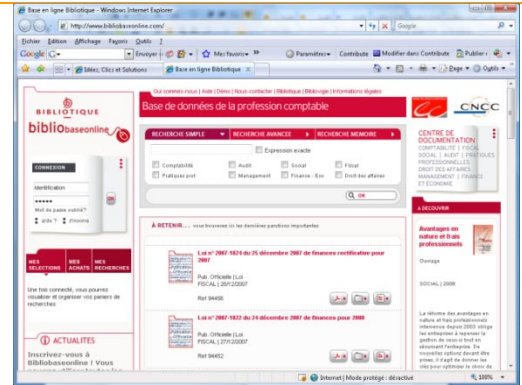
Base en ligne Bibliotique - Windows Internet Explorer

http://www.bibliobaseonline.com/

Google

Fichier Edition Affichage Favoris Outils ?

Google G- Envoyer à Mes favoris Paramètres Contribute Modifier dans Contribute Publier

Idées, Clics et Solutions | Base en ligne Bibliotique

Page Outils

Qui sommes-nous | Aide | Démo | Nous contacter | Bibliotique | Biblivirgie | Informations légales

BIBLIOTIQUE
bibliobaseonline

Base de données de la profession comptable

CNCC

CONNEXION

Identification

Mot de passe oublié ?
Aide ? Fermer

RECHERCHE SIMPLE | RECHERCHE AVANCEE | RECHERCHE MEMOIRE

Expression exacte

Comptabilité | Audit | Social | Fiscal
Pratiques prof. | Management | Finance - Eco | Droit des affaires

OK

CENTRE DE DOCUMENTATION
COMPTABILITÉ | FISCAL | SOCIAL | AUDIT | PRATIQUES PROFESSIONNELLES | DROIT DES AFFAIRES | MANAGEMENT | FINANCE ET ÉCONOMIE

À RETENIR... vous trouverez ici les dernières parutions importantes

MES SELECTIONS | MES ACHATS | MES RECHERCHES

Une fois connecté, vous pourrez visualiser et organiser vos paniers de recherches

ACTUALITES

Inscrivez-vous à Bibliobaseonline ! Vous

Loi n° 2007-1824 du 25 décembre 2007 de finances rectificative pour 2007

Pub. Officielle | Loi
FISCAL | 26/12/2007

Ref 94456

Loi n° 2007-1822 du 24 décembre 2007 de finances pour 2008

Pub. Officielle | Loi
FISCAL | 27/12/2007

Ref 94452

À DÉCOUVRIR

Avantages en nature et frais professionnels

Ouvrage

SOCIAL | 2006

La réforme des avantages en nature et frais professionnels intervenue depuis 2003 oblige les entreprises à repenser la gestion de ceux-ci tout en récupérant l'entreprise. En nouvelles options devant être prises, il s'agit de donner les clés pour optimiser le choix de

Internet | Mode protégé : désactivé | 100%